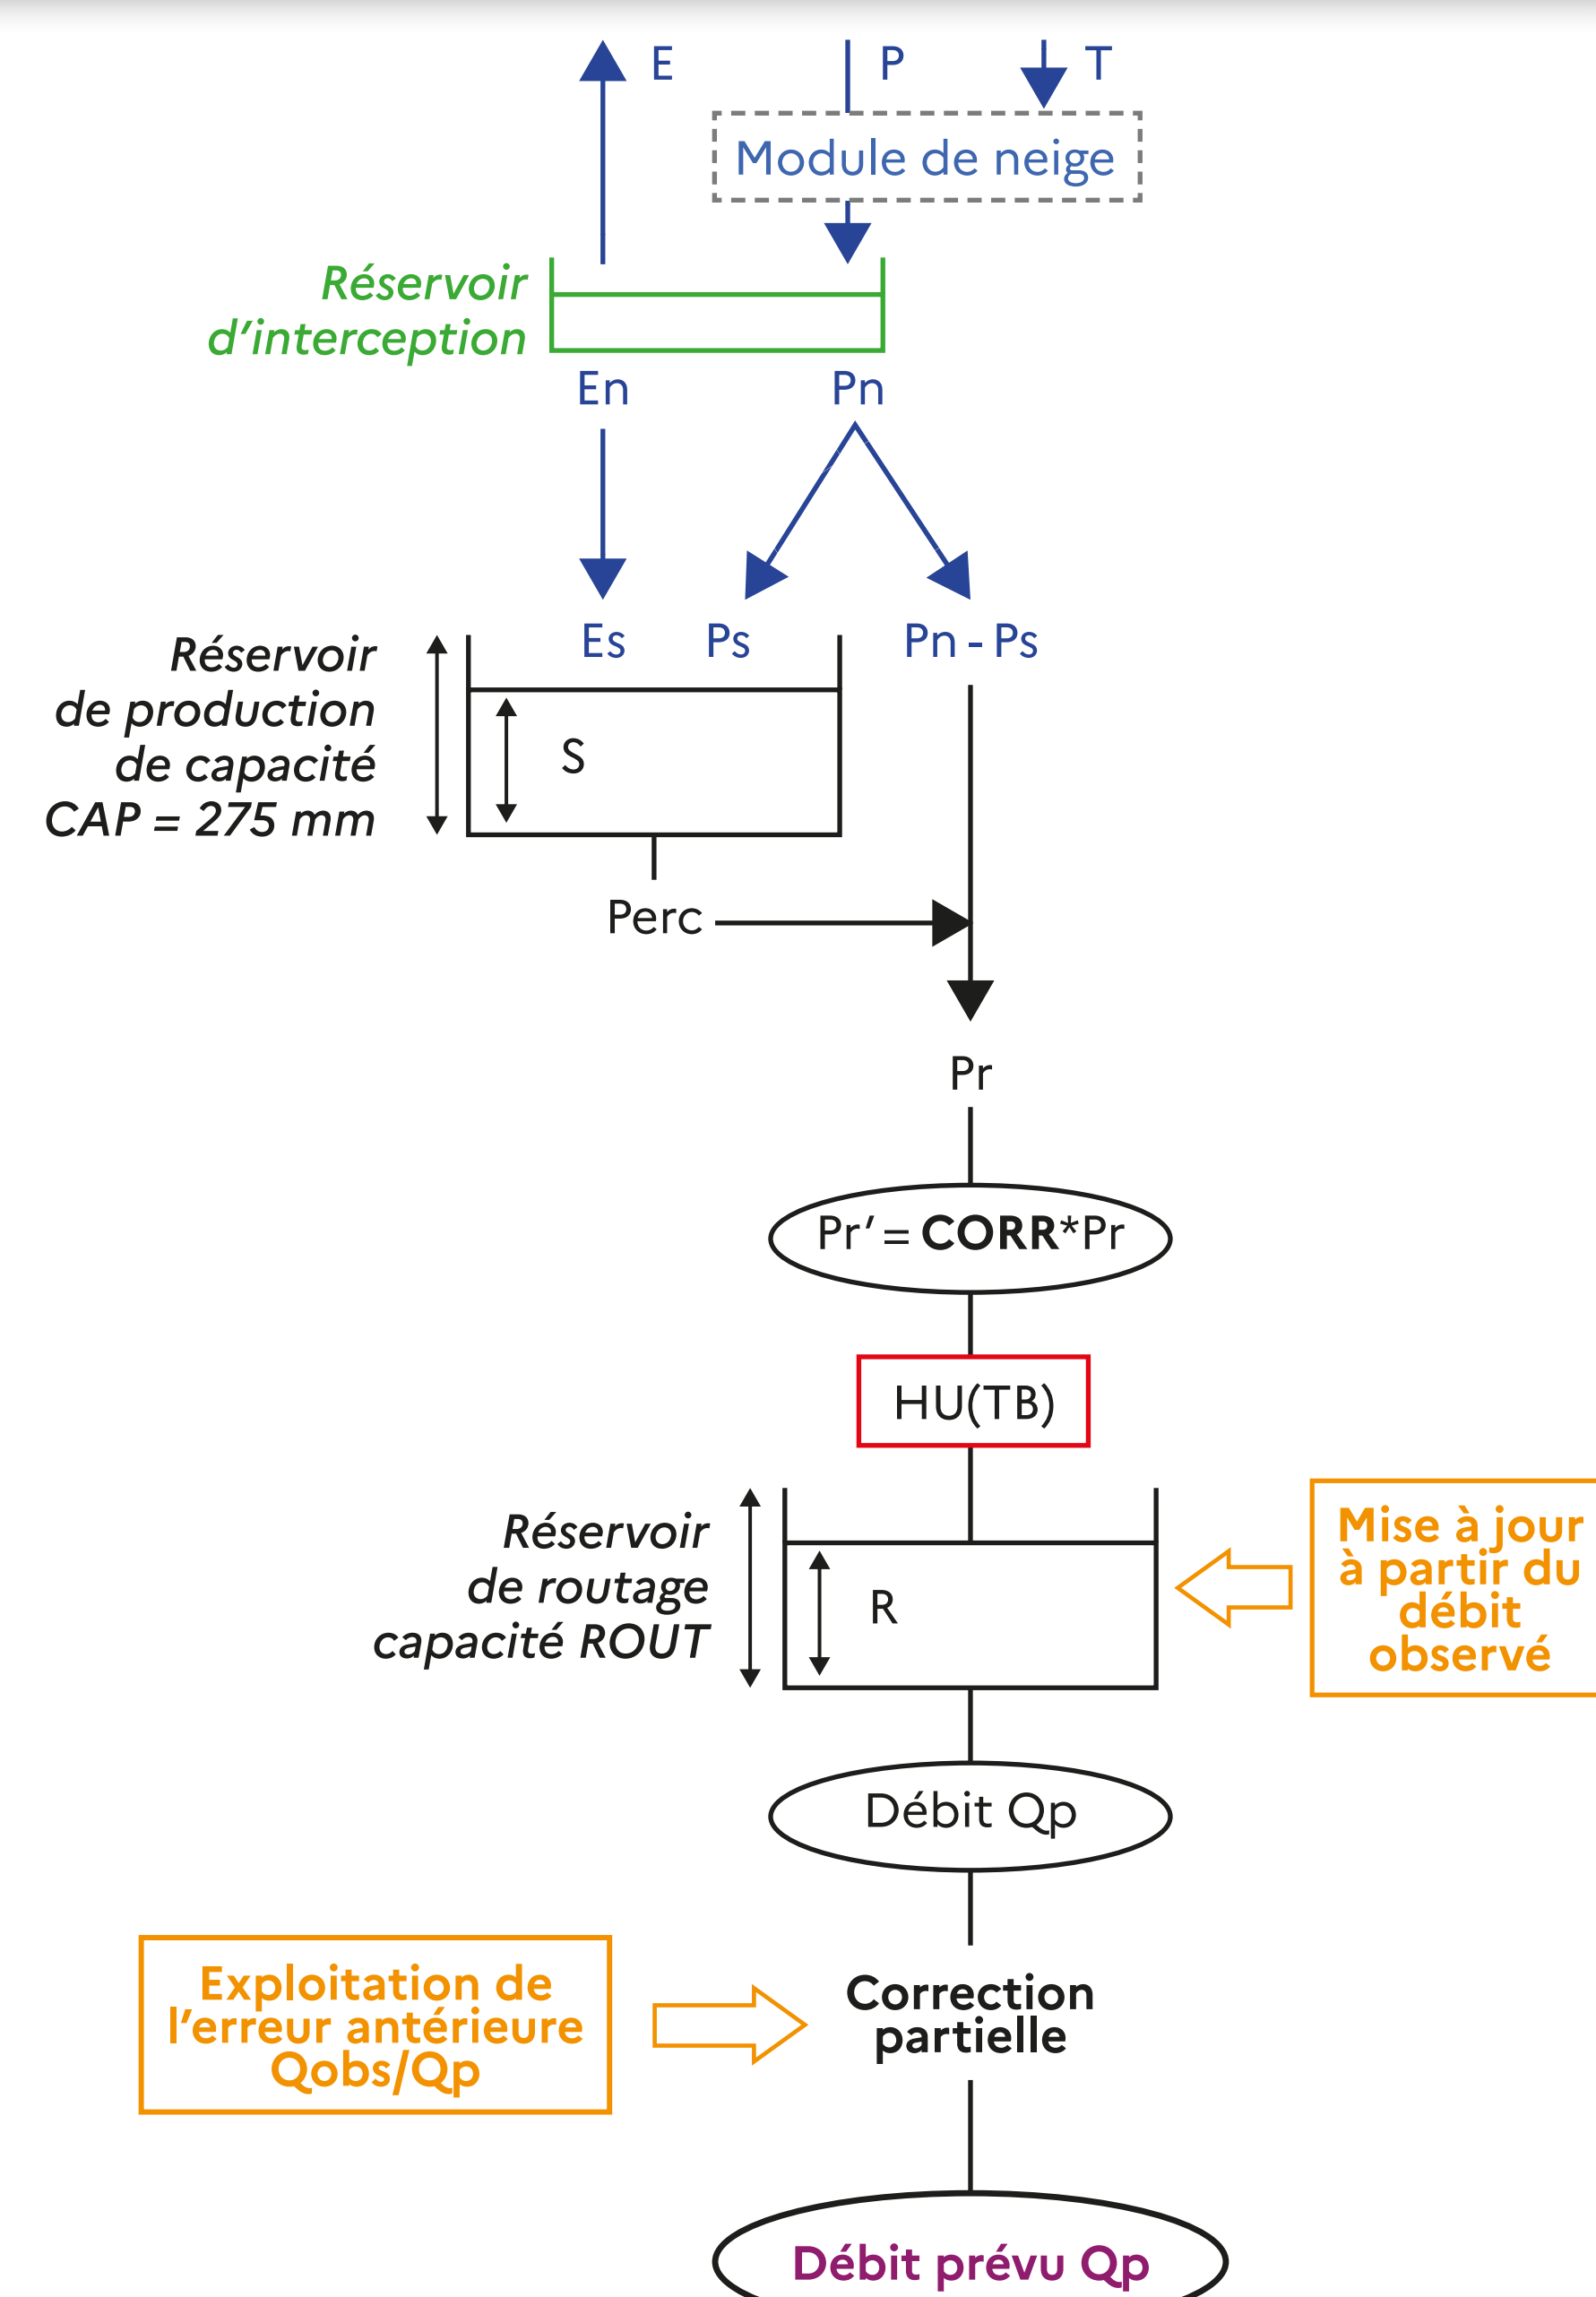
E

P

T

Module de neige

Réservoir d'interception

En

Pn

Es

Ps

Pn - Ps

Réservoir de production de capacité CAP = 275 mm

S

Perc

Pr

Pr' = CORR*Pr

HU(TB)

Réservoir de routage capacité ROUT

R

Mise à jour à partir du débit observé

Débit Qp

Exploitation de l'erreur antérieure Qobs/Qp

Correction partielle

Débit prévu Qp